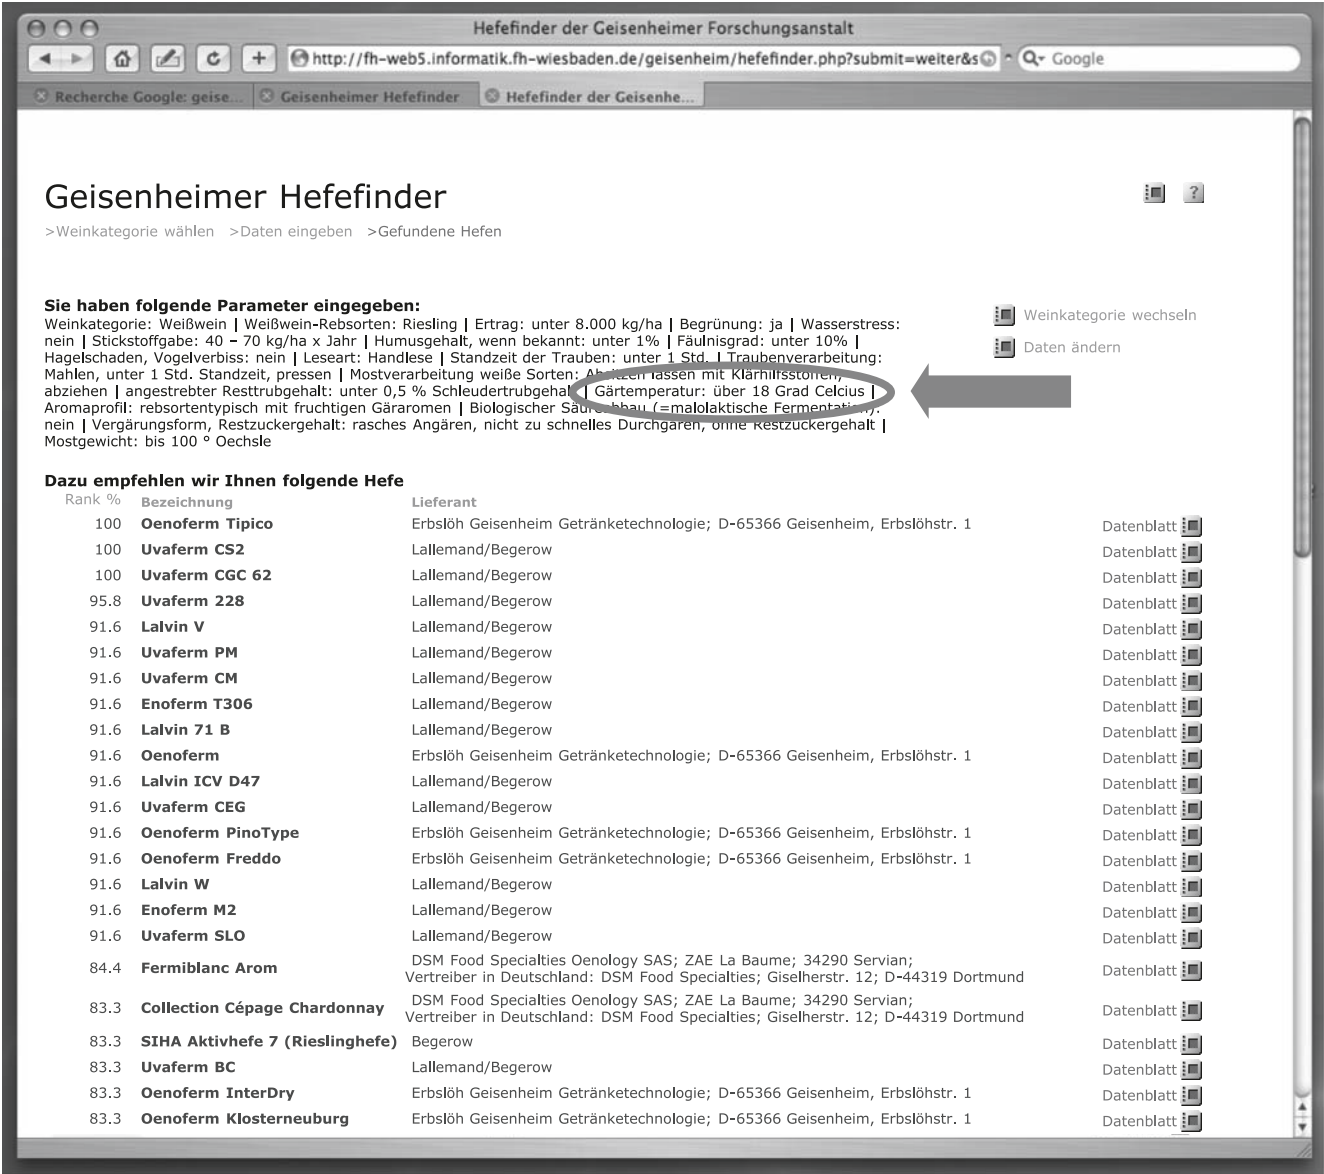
Hefefinder der Geisenheimer Forschungsanstalt

http://fh-web5.informatik.fh-wiesbaden.de/geisenheim/hefefinder.php?submit=weiter&s

Google

Recherche Google: geise... Geisenheimer Hefefinder Hefefinder der Geisenhe...

Geisenheimer Hefefinder

>Weinkategorie wählen >Daten eingeben >Gefundene Hefen

Sie haben folgende Parameter eingegeben:
Weinkategorie: Weißwein | Weißwein-Rebsorten: Riesling | Ertrag: unter 8.000 kg/ha | Begrünung: ja | Wasserstress: nein | Stickstoffgabe: 40 – 70 kg/ha x Jahr | Humusgehalt, wenn bekannt: unter 1% | Fäulnisgrad: unter 10% | Hagelschaden, Vogelverbiss: nein | Leseart: Handlese | Standzeit der Trauben: unter 1 Std. | Traubenverarbeitung: Mahlen, unter 1 Std. Standzeit, pressen | Mostverarbeitung weiße Sorten: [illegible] lassen mit Klärhilfsstoffen, abziehen | angestrebter Resttrubgehalt: unter 0,5 % Schleudertrubgehalt | Gärtemperatur: über 18 Grad Celcius | Aromaprofil: rebsortentypisch mit fruchtigen Gäraromen | Biologischer Säure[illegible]bau (=malolaktische Fermenta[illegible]): nein | Vergärungsform, Restzuckergehalt: rasches Angären, nicht zu schnelles Durchgären, ohne Restzuckergehalt | Mostgewicht: bis 100 ° Oechsle

Weinkategorie wechseln
Daten ändern

Dazu empfehlen wir Ihnen folgende Hefe

| Rank % | Bezeichnung | Lieferant | |
|---|---|---|---|
| 100 | Oenoferm Tipico | Erbslöh Geisenheim Getränketechnologie; D-65366 Geisenheim, Erbslöhstr. 1 | Datenblatt |
| 100 | Uvaferm CS2 | Lallemand/Begerow | Datenblatt |
| 100 | Uvaferm CGC 62 | Lallemand/Begerow | Datenblatt |
| 95.8 | Uvaferm 228 | Lallemand/Begerow | Datenblatt |
| 91.6 | Lalvin V | Lallemand/Begerow | Datenblatt |
| 91.6 | Uvaferm PM | Lallemand/Begerow | Datenblatt |
| 91.6 | Uvaferm CM | Lallemand/Begerow | Datenblatt |
| 91.6 | Enoferm T306 | Lallemand/Begerow | Datenblatt |
| 91.6 | Lalvin 71 B | Lallemand/Begerow | Datenblatt |
| 91.6 | Oenoferm | Erbslöh Geisenheim Getränketechnologie; D-65366 Geisenheim, Erbslöhstr. 1 | Datenblatt |
| 91.6 | Lalvin ICV D47 | Lallemand/Begerow | Datenblatt |
| 91.6 | Uvaferm CEG | Lallemand/Begerow | Datenblatt |
| 91.6 | Oenoferm PinoType | Erbslöh Geisenheim Getränketechnologie; D-65366 Geisenheim, Erbslöhstr. 1 | Datenblatt |
| 91.6 | Oenoferm Freddo | Erbslöh Geisenheim Getränketechnologie; D-65366 Geisenheim, Erbslöhstr. 1 | Datenblatt |
| 91.6 | Lalvin W | Lallemand/Begerow | Datenblatt |
| 91.6 | Enoferm M2 | Lallemand/Begerow | Datenblatt |
| 91.6 | Uvaferm SLO | Lallemand/Begerow | Datenblatt |
| 84.4 | Fermiblanc Arom | DSM Food Specialties Oenology SAS; ZAE La Baume; 34290 Servian; Vertreiber in Deutschland: DSM Food Specialties; Giselherstr. 12; D-44319 Dortmund | Datenblatt |
| 83.3 | Collection Cépage Chardonnay | DSM Food Specialties Oenology SAS; ZAE La Baume; 34290 Servian; Vertreiber in Deutschland: DSM Food Specialties; Giselherstr. 12; D-44319 Dortmund | Datenblatt |
| 83.3 | SIHA Aktivhefe 7 (Rieslinghefe) | Begerow | Datenblatt |
| 83.3 | Uvaferm BC | Lallemand/Begerow | Datenblatt |
| 83.3 | Oenoferm InterDry | Erbslöh Geisenheim Getränketechnologie; D-65366 Geisenheim, Erbslöhstr. 1 | Datenblatt |
| 83.3 | Oenoferm Klosterneuburg | Erbslöh Geisenheim Getränketechnologie; D-65366 Geisenheim, Erbslöhstr. 1 | Datenblatt |